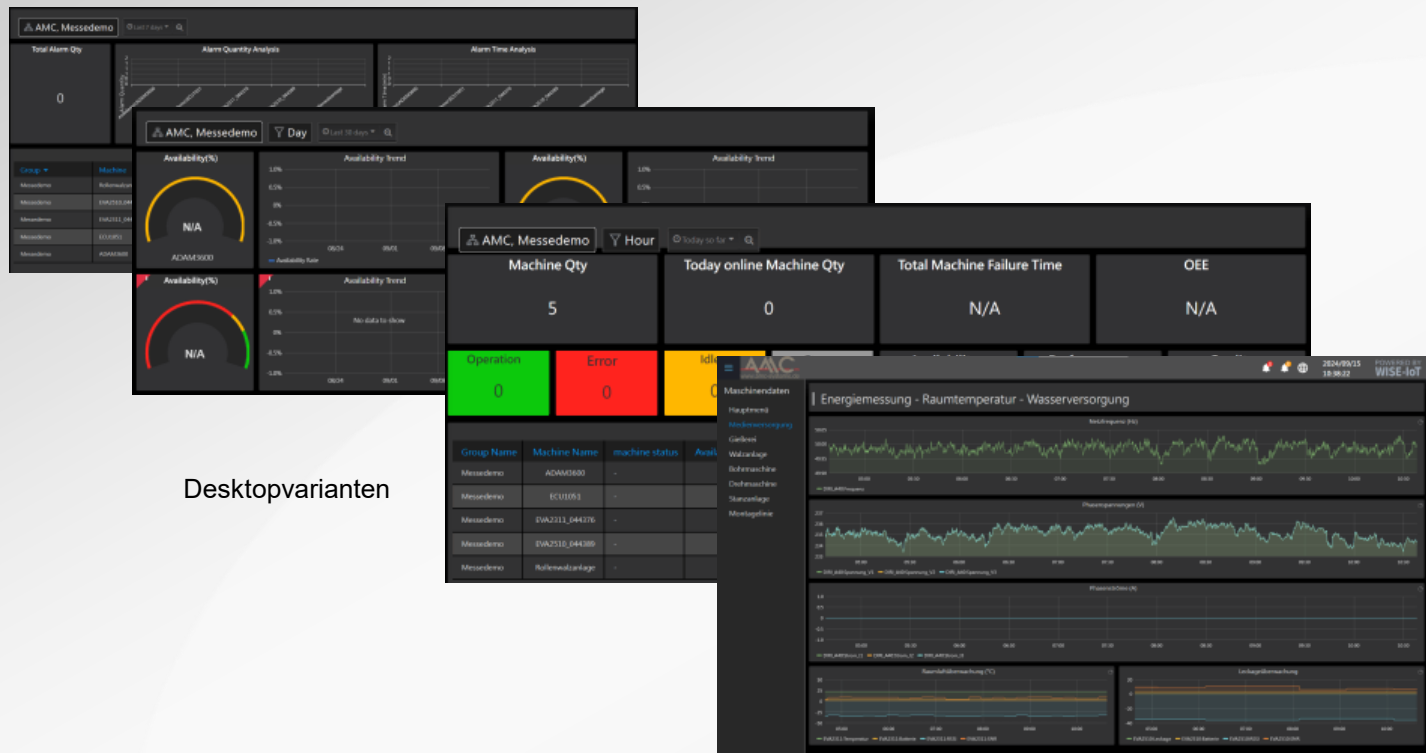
AMC, Messedemo
Total Alarm Qty
0
Alarm Quantity Analysis
Alarm Time Analysis

AMC, Messedemo
Day
Last 30 days
Availability(%)
N/A
ADAM3600
Availability Trend
Availability(%)
Availability Trend
Availability(%)
N/A
Availability Trend
No data to show

Group
Machine
Messedemo
Messedemo
Messedemo
Messedemo
Messedemo

AMC, Messedemo
Hour
Today so far
Machine Qty
5
Today online Machine Qty
0
Total Machine Failure Time
N/A
OEE
N/A
Operation
0
Error
0
Idle

| Group Name | Machine Name | machine status | Avail |
|---|---|---|---|
| Messedemo | ADAM3600 | - | |
| Messedemo | ECU1051 | - | |
| Messedemo | EVA2311_044376 | - | |
| Messedemo | EVA2510_044389 | - | |
| Messedemo | Rollenwalzanlage | - | |

Desktopvarianten

AMC
2024/09/15
WISE-IoT
Maschinendaten
Hauptmenü
Medienversorgung
Gießerei
Walzanlage
Bohrmaschine
Drehmaschine
Stanzanlage
Montagelinie
Energiemessung - Raumtemperatur - Wasserversorgung
Netzfrequenz (Hz)
Phasenspannungen (V)
Phasenströme (A)
Leckageüberwachung